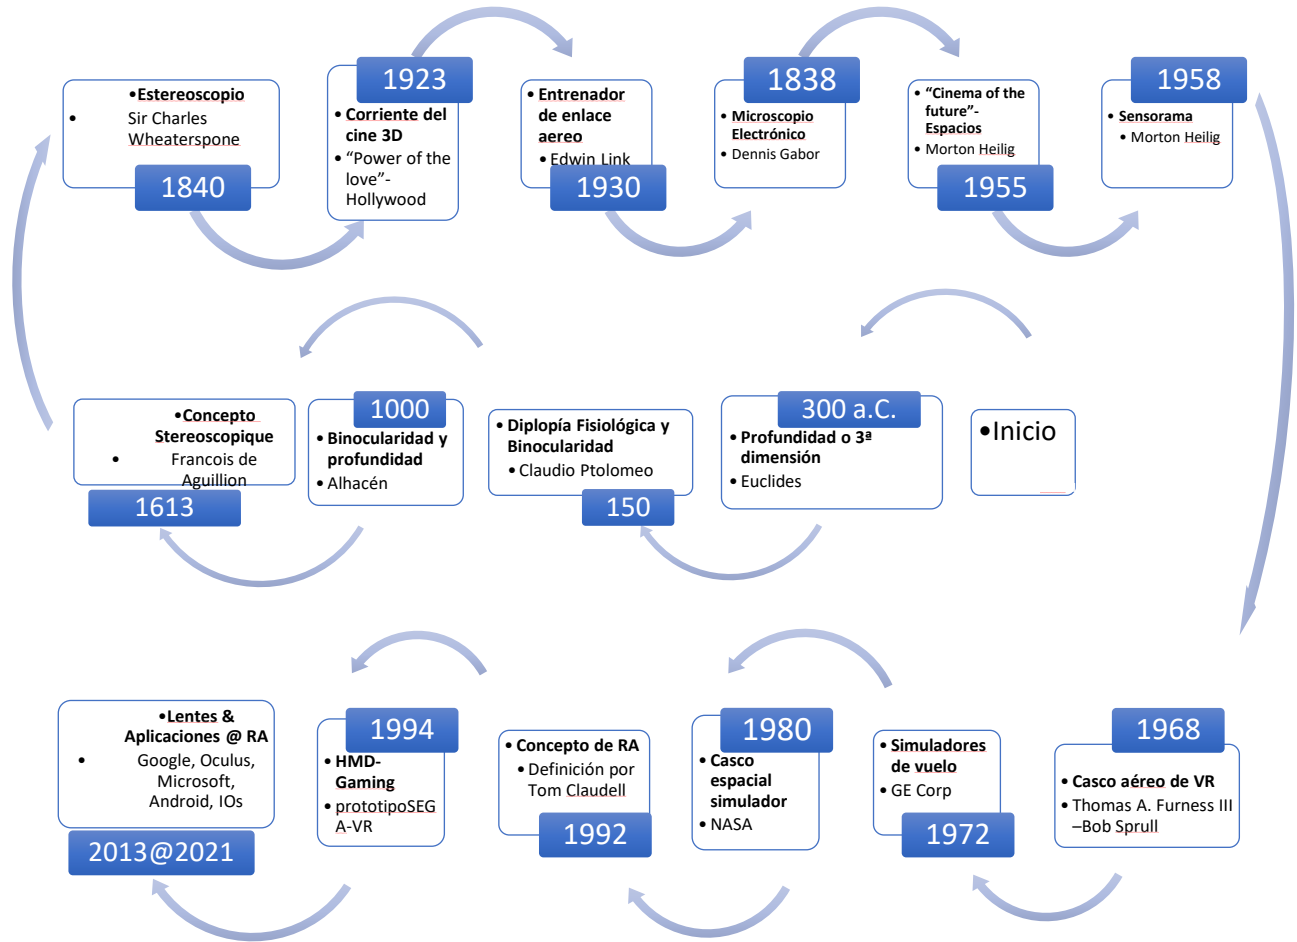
•Estereoscopio
• Sir Charles Wheaterspone
1840

1923
• Corriente del cine 3D
• “Power of the love”- Hollywood

• Entrenador de enlace aereo
• Edwin Link
1930

1838
• Microscopio Electrónico
• Dennis Gabor

• “Cinema of the future”- Espacios
• Morton Heilig
1955

1958
• Sensorama
• Morton Heilig

•Concepto Stereoscopique
• Francois de Aguillion
1613

1000
• Binocularidad y profundidad
• Alhacén

• Diplopía Fisiológica y Binocularidad
• Claudio Ptolomeo
150

300 a.C.
• Profundidad o 3ª dimensión
• Euclides

•Inicio

•Lentes & Aplicaciones @ RA
• Google, Oculus, Microsoft, Android, IOs
2013@2021

1994
• HMD-Gaming
• prototipoSEGA-VR

• Concepto de RA
• Definición por Tom Claudell
1992

1980
• Casco espacial simulador
• NASA

• Simuladores de vuelo
• GE Corp
1972

1968
• Casco aéreo de VR
• Thomas A. Furness III –Bob Sprull